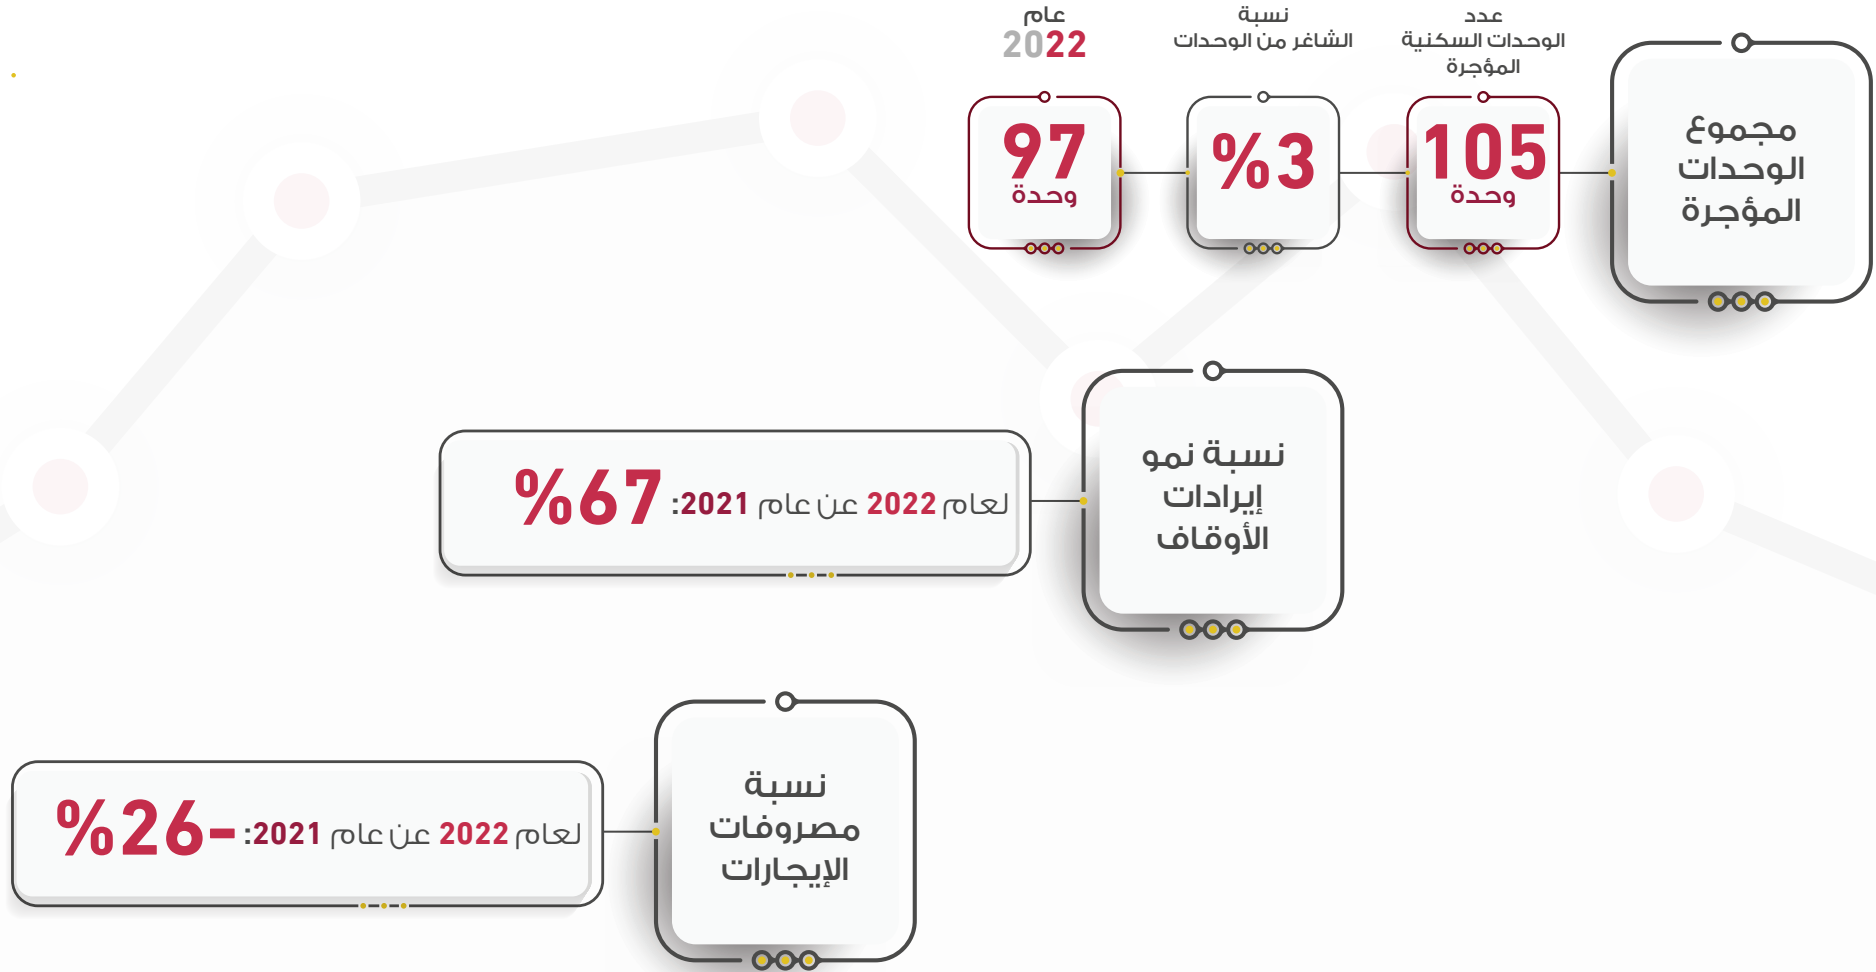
مجموع الوحدات المؤجرة

عدد الوحدات السكنية المؤجرة
105
وحدة

نسبة الشاغر من الوحدات
%3

عام
2022
97
وحدة

نسبة نمو إيرادات الأوقاف

لعام 2022 عن عام 2021: %67

نسبة مصروفات الإيجارات

لعام 2022 عن عام 2021: %26-